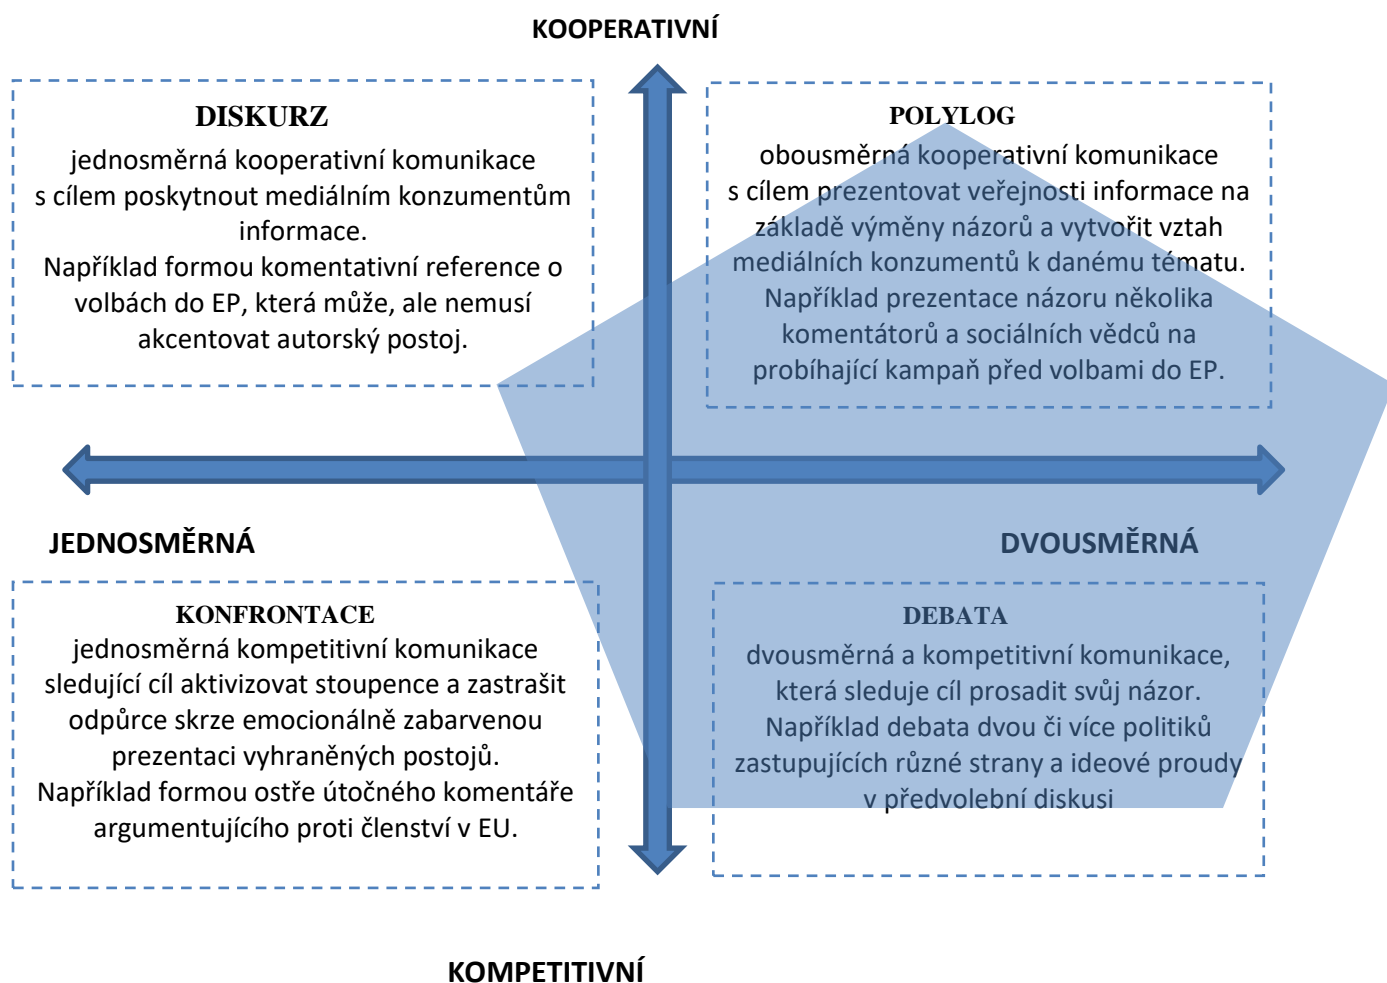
KOOPERATIVNÍ

DISKURZ
jednosměrná kooperativní komunikace s cílem poskytnout mediálním konzumentům informace.
Například formou komentativní reference o volbách do EP, která může, ale nemusí akcentovat autorský postoj.

POLYLOG
obousměrná kooperativní komunikace s cílem prezentovat veřejnosti informace na základě výměny názorů a vytvořit vztah mediálních konzumentů k danému tématu.
Například prezentace názoru několika komentátorů a sociálních vědců na probíhající kampaň před volbami do EP.

JEDNOSMĚRNÁ

DVOUSMĚRNÁ

KONFRONTACE
jednosměrná kompetitivní komunikace sledující cíl aktivizovat stoupence a zastrašit odpůrce skrze emocionálně zabarvenou prezentaci vyhraněných postojů.
Například formou ostře útočného komentáře argumentujícího proti členství v EU.

DEBATA
dvousměrná a kompetitivní komunikace, která sleduje cíl prosadit svůj názor.
Například debata dvou či více politiků zastupujících různé strany a ideové proudy v předvolební diskusi

KOMPETITIVNÍ